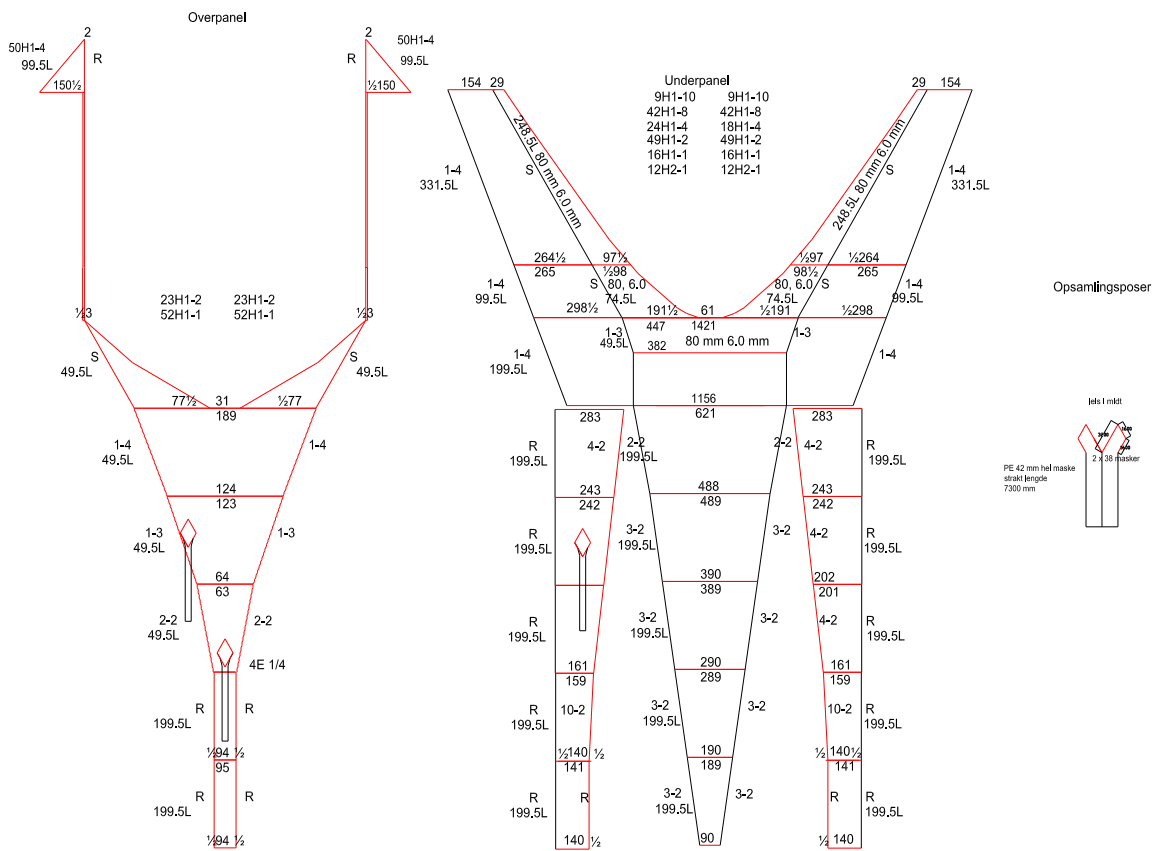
Overpanel

50H1-4
99.5L
2
R
150½

2
R
50H1-4
99.5L
½150

23H1-2 23H1-2
52H1-1 52H1-1

⅓
⅓

S
49.5L
S
49.5L

77½ 31 ½77
189

1-4
49.5L
1-4

124
123

1-3
49.5L
1-3

64
63

2-2
49.5L
2-2

4E 1/4

R
199.5L
R

½94 ½
95

R
199.5L
R

½94 ½

Underpanel
9H1-10 9H1-10
42H1-8 42H1-8
24H1-4 18H1-4
49H1-2 49H1-2
16H1-1 16H1-1
12H2-1 12H2-1

154 29
248.5L 80 mm 6.0 mm
S
1-4
331.5L

29 154
248.5L 80 mm 6.0 mm
S
1-4
331.5L

264½ 97½
265 ½98
S 80, 6.0
74.5L

½97 ½264
98½ 265
80, 6.0 S
74.5L

1-4
99.5L
1-4
99.5L

298½ 191½ 61 ½191 ½298
447 1421
1-3
49.5L
1-3
382 80 mm 6.0 mm

1-4
199.5L
1-4

1156
621

283
R
199.5L
4-2
2-2
199.5L
2-2
283
4-2
R
199.5L

243
242
488
489
243
242

R
199.5L
3-2
199.5L
3-2
4-2
R
199.5L

390
389
202
201

R
199.5L
3-2
199.5L
3-2
4-2
R
199.5L

161
159
290
289
161
159

R
199.5L
10-2
3-2
199.5L
3-2
10-2
R
199.5L

½140 ½
141
190
189
½ 140½
141

R
199.5L
R
3-2
199.5L
3-2
R
R
199.5L

140 ½
90
½ 140

Opsamlingsposer

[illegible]
2 x 38 masker
PE 42 mm hel maske
strakt lengde
7300 mm